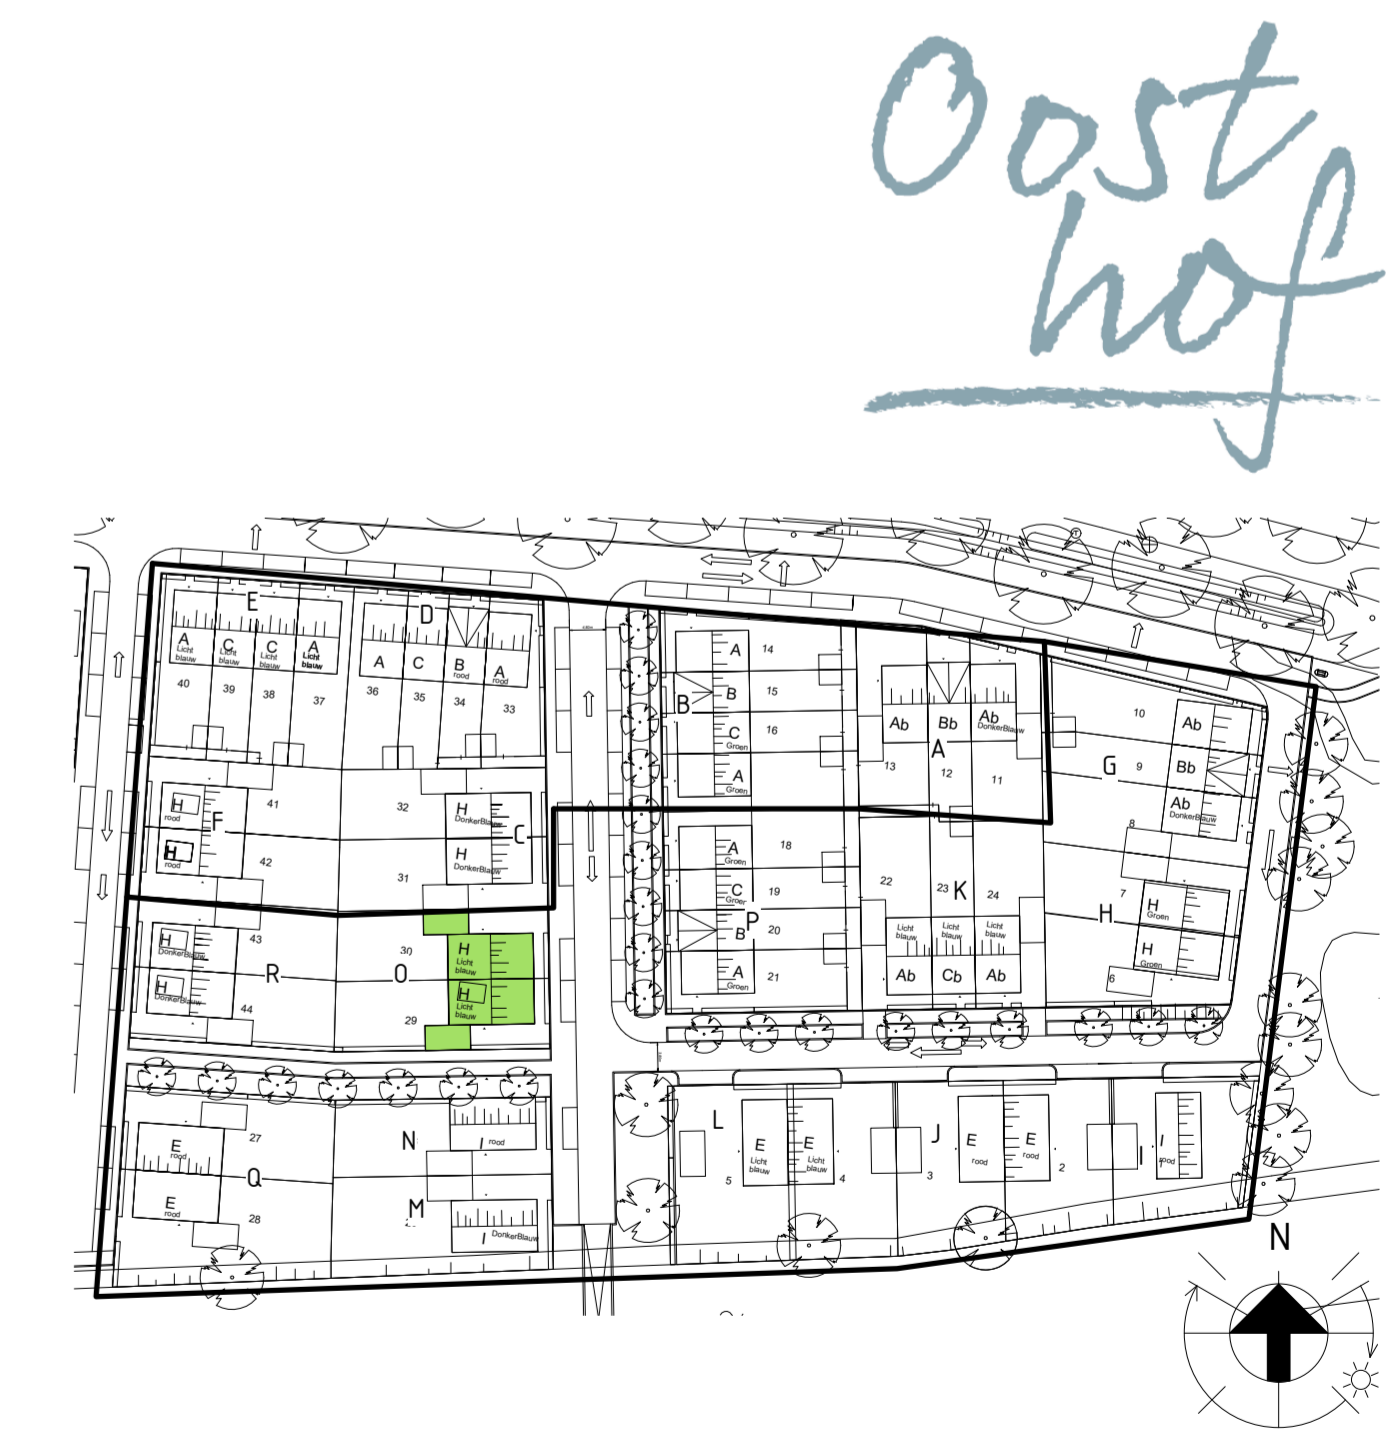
Oost hof

E
A Licht blauw
C Licht blauw
C Licht blauw
A Licht blauw
40 39 38 37

D
A C B rood A rood
36 35 34 33

F
H rood
H rood
41
42

32
H DonkerBlauw
C
H DonkerBlauw
31

R
H DonkerBlauw
43
H DonkerBlauw
44

O
30
H Licht blauw
H Licht blauw
29

B
A 14
B 15
C Groen 16
A Groen

A
Ab Bb Ab DonkerBlauw
13 12 11

G
10 Ab
9 Bb
Ab DonkerBlauw
8

P
A Groen 18
C Groen 19
B 20
A Groen 21

K
22 23 24
Licht blauw Licht blauw Licht blauw
Ab Cb Ab

H
7 H Groen
H Groen
6

Q
E rood 27
E rood 28

N
I rood
M
I DonkerBlauw

L
E Licht blauw 5
E Licht blauw 4

J
3
E rood
E rood 2

I
I rood

N